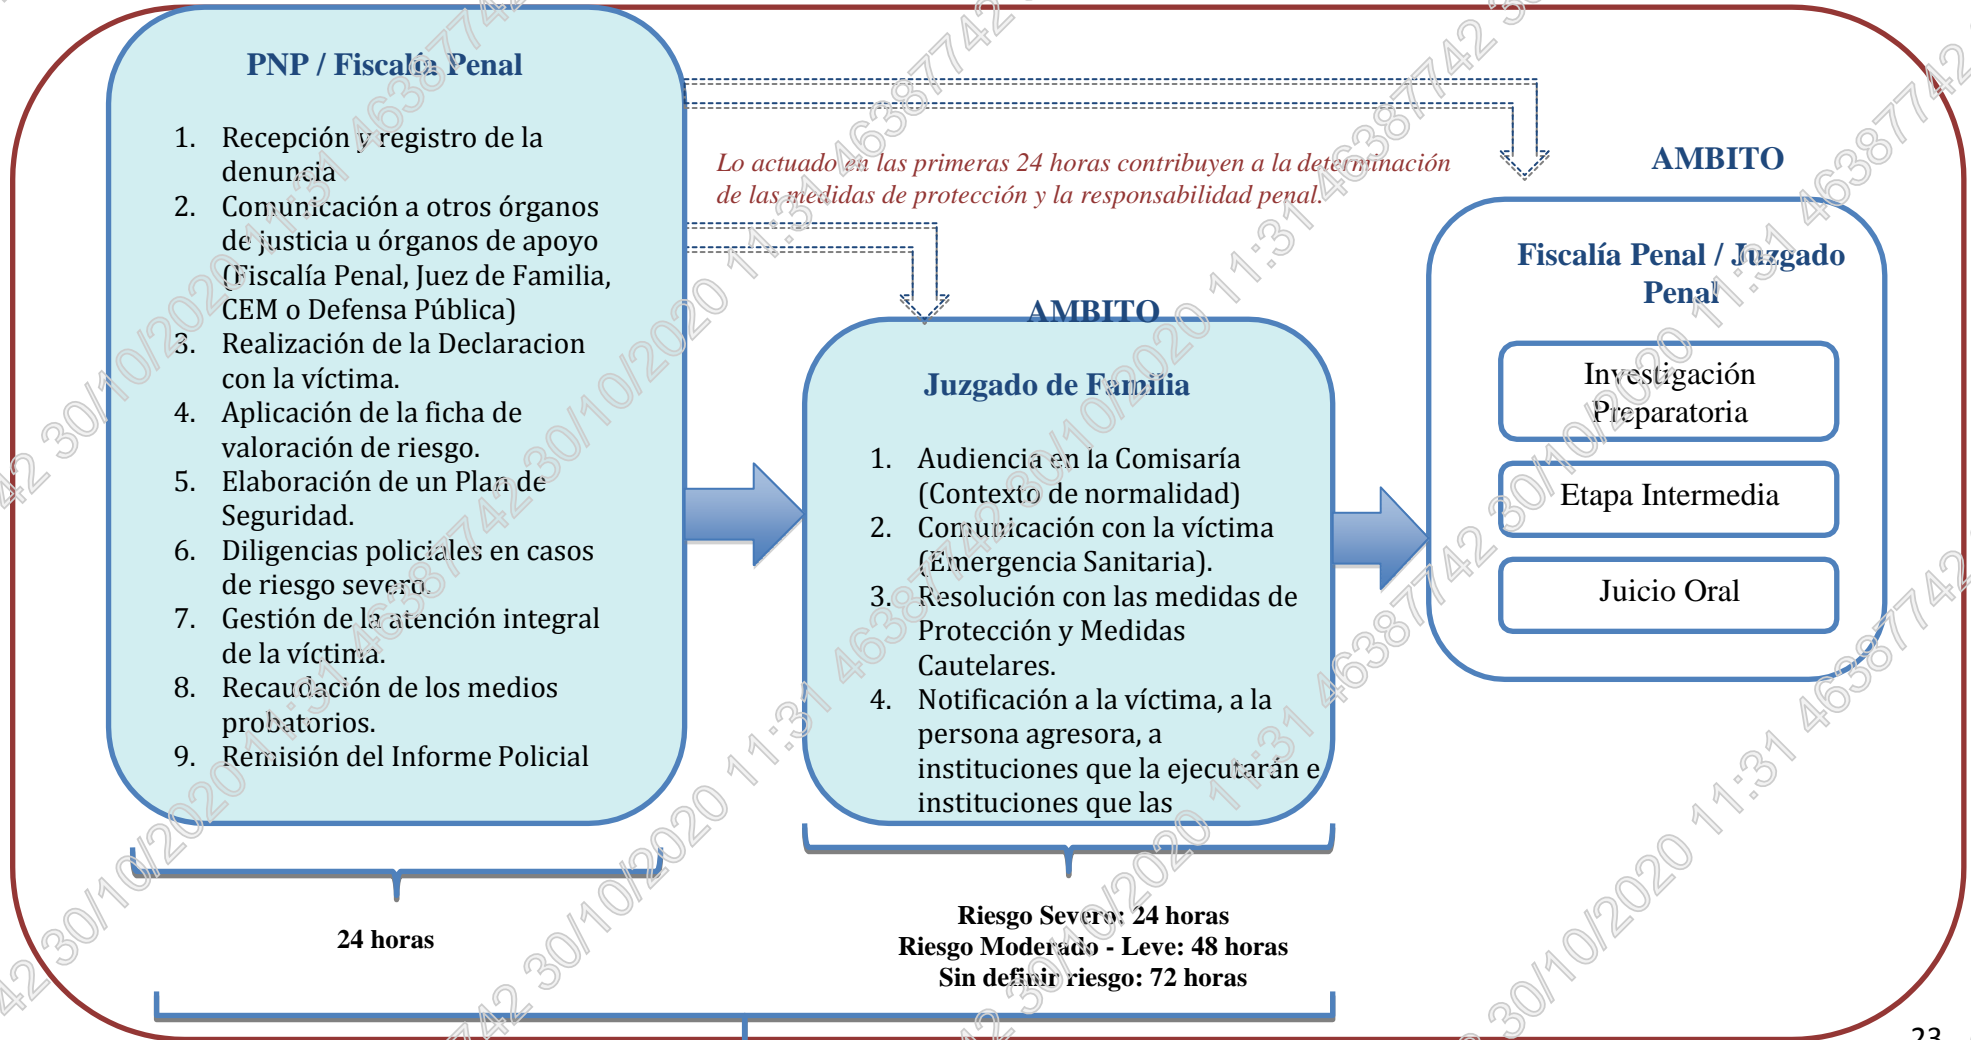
PNP / Fiscalía Penal

1. Recepción y registro de la denuncia
2. Comunicación a otros órganos de justicia u órganos de apoyo (Fiscalía Penal, Juez de Familia, CEM o Defensa Pública)
3. Realización de la Declaracion con la víctima.
4. Aplicación de la ficha de valoración de riesgo.
5. Elaboración de un Plan de Seguridad.
6. Diligencias policiales en casos de riesgo severo.
7. Gestión de la atención integral de la víctima.
8. Recaudación de los medios probatorios.
9. Remisión del Informe Policial

Lo actuado en las primeras 24 horas contribuyen a la determinación de las medidas de protección y la responsabilidad penal.

AMBITO

Juzgado de Familia

1. Audiencia en la Comisaría (Contexto de normalidad)
2. Comunicación con la víctima (Emergencia Sanitaria).
3. Resolución con las medidas de Protección y Medidas Cautelares.
4. Notificación a la víctima, a la persona agresora, a instituciones que la ejecutarán e instituciones que las

AMBITO

Fiscalía Penal / Juzgado Penal

Investigación Preparatoria

Etapa Intermedia

Juicio Oral

24 horas

Riesgo Severo: 24 horas
Riesgo Moderado - Leve: 48 horas
Sin definir riesgo: 72 horas

30/10/2020 11:31 46387742

23